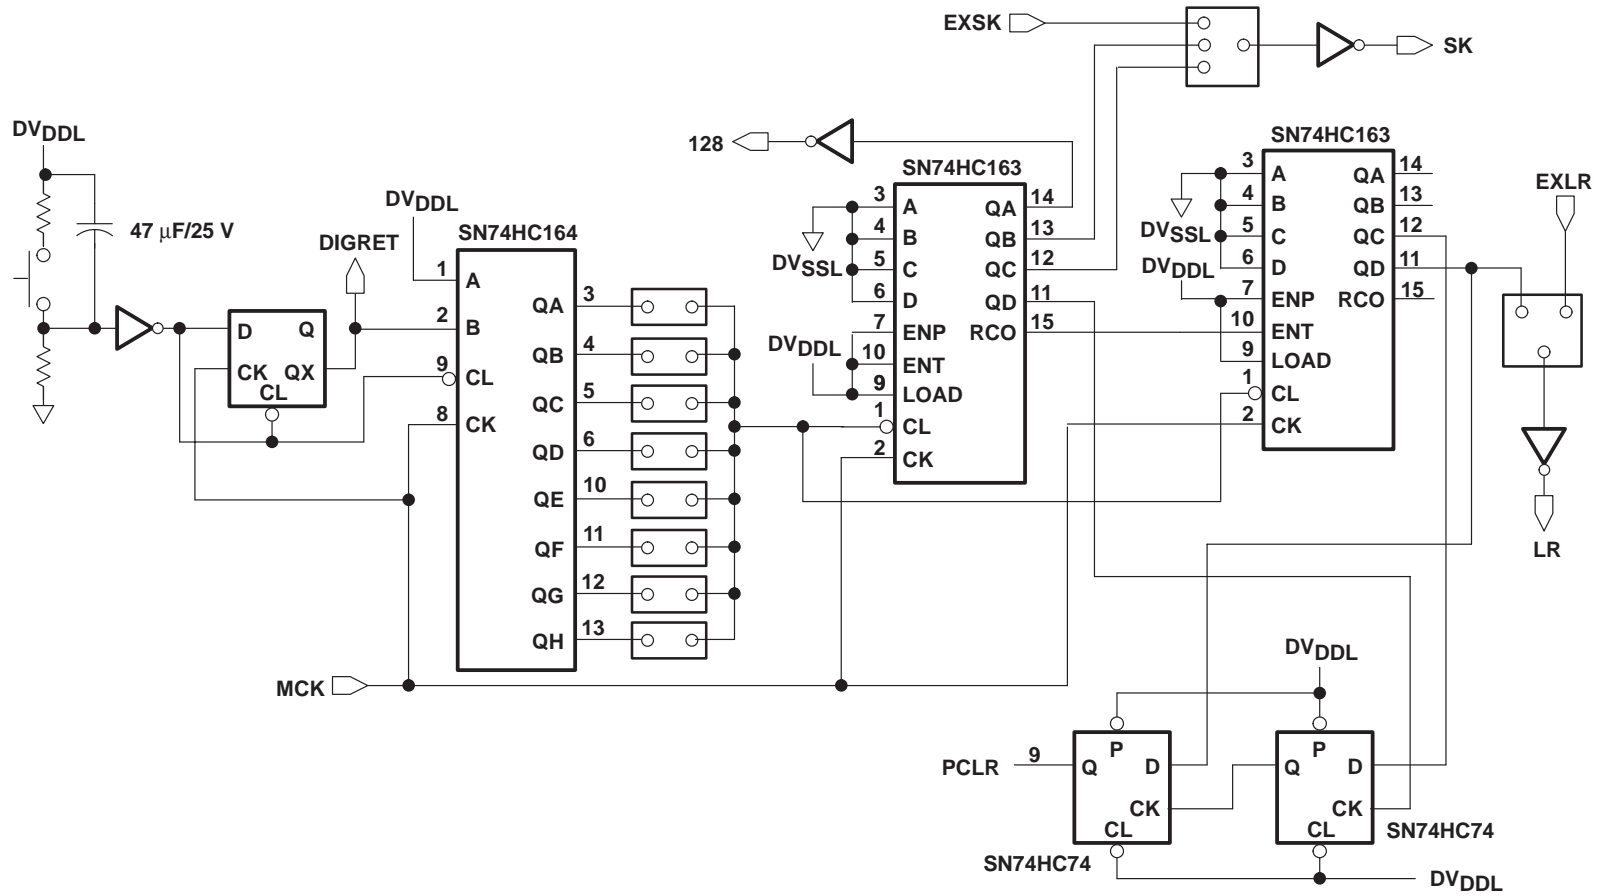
EXSK
SK
128
SN74HC163
SN74HC163
$DV_{DDL}$
47 μF/25 V
$DV_{DDL}$
SN74HC164
DIGRET
A
B
CL
CK
1
2
9
8
QA
QB
QC
QD
QE
QF
QG
QH
3
4
5
6
10
11
12
13
D
Q
CK
QX
CL
3
4
5
6
7
10
9
1
2
A
B
C
D
ENP
ENT
LOAD
CL
CK
$DV_{SSL}$
$DV_{DDL}$
QA
QB
QC
QD
RCO
14
13
12
11
15
3
4
5
6
7
10
9
1
2
A
B
C
D
ENP
ENT
LOAD
CL
CK
$DV_{SSL}$
$DV_{DDL}$
QA
QB
QC
QD
RCO
14
13
12
11
15
EXLR
LR
MCK
$DV_{DDL}$
PCLR
9
Q
P
D
CK
CL
Q
P
D
CK
CL
SN74HC74
SN74HC74
$DV_{DDL}$